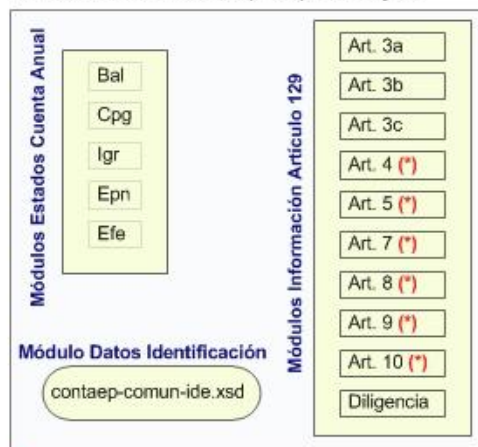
Módulos Estados Cuenta Anual

Bal

Cpg

Igr

Epn

Efe

Módulo Datos Identificación

contaep-comun-ide.xsd

Módulos Información Artículo 129

Art. 3a

Art. 3b

Art. 3c

Art. 4 (*)

Art. 5 (*)

Art. 7 (*)

Art. 8 (*)

Art. 9 (*)

Art. 10 (*)

Diligencia